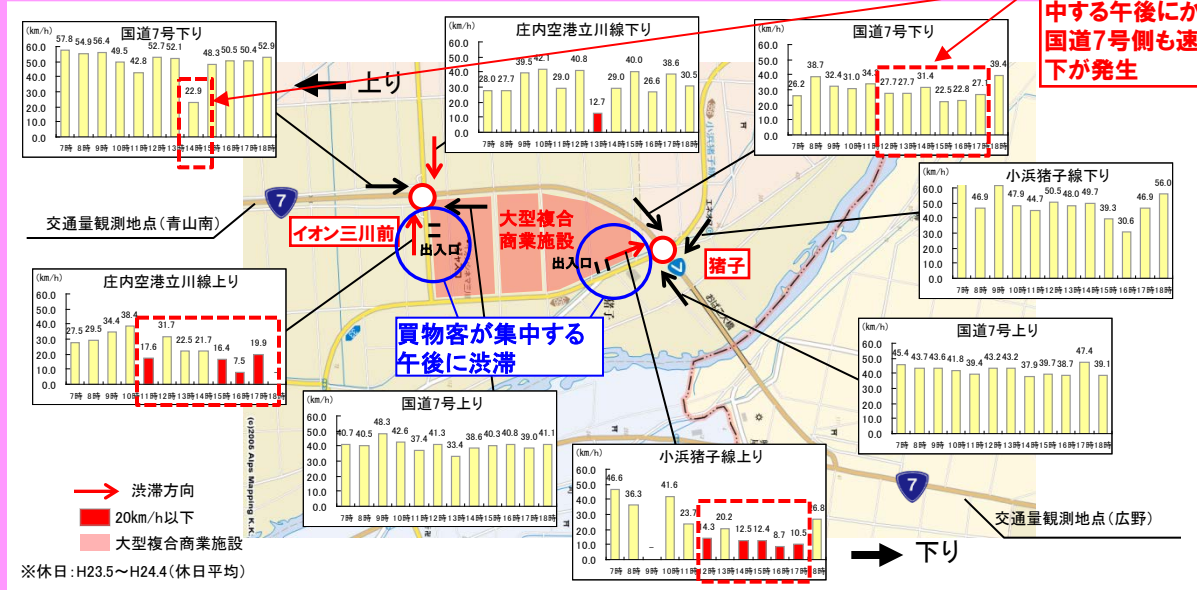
国道7号下り
(km/h)
60.0 50.0 40.0 30.0 20.0 10.0 0.0
57.8 54.9 56.4 49.5 42.8 52.7 52.1 22.9 48.3 50.5 50.4 52.9
7時 8時 9時 10時 11時 12時 13時 14時 15時 16時 17時 18時

上り

庄内空港立川線下り
(km/h)
60.0 50.0 40.0 30.0 20.0 10.0 0.0
28.0 27.7 39.5 42.1 29.0 40.8 12.7 29.0 40.0 26.6 38.6 30.5
7時 8時 9時 10時 11時 12時 13時 14時 15時 16時 17時 18時

中する午後にか
国道7号側も速
下が発生

国道7号下り
(km/h)
60.0 50.0 40.0 30.0 20.0 10.0 0.0
26.2 38.7 32.4 31.0 34.3 27.7 27.7 27.7 31.4 22.5 22.8 27.1 39.4
7時 8時 9時 10時 11時 12時 13時 14時 15時 16時 17時 18時

7
交通量観測地点(青山南)
イオン三川前
出入口
大型複合商業施設
出入口
猪子

小浜猪子線下り
(km/h)
60.0 50.0 40.0 30.0 20.0 10.0 0.0
46.9 47.9 44.5 50.5 48.0 49.7 39.3 30.6 46.9 56.0
7時 8時 9時 10時 11時 12時 13時 14時 15時 16時 17時 18時

庄内空港立川線上り
(km/h)
60.0 50.0 40.0 30.0 20.0 10.0 0.0
27.5 29.5 34.4 38.4 17.6 31.7 22.5 21.7 16.4 7.5 19.9
7時 8時 9時 10時 11時 12時 13時 14時 15時 16時 17時 18時

買物客が集中する
午後に渋滞

国道7号上り
(km/h)
60.0 50.0 40.0 30.0 20.0 10.0 0.0
45.4 43.7 43.6 41.8 39.4 43.2 43.2 37.9 39.7 38.7 47.4 39.1
7時 8時 9時 10時 11時 12時 13時 14時 15時 16時 17時 18時

国道7号上り
(km/h)
60.0 50.0 40.0 30.0 20.0 10.0 0.0
40.7 40.5 48.3 42.6 37.4 41.3 33.4 38.6 40.3 40.8 39.0 41.1
7時 8時 9時 10時 11時 12時 13時 14時 15時 16時 17時 18時

(c)2006 Alps Mapping K.K.

小浜猪子線上り
(km/h)
60.0 50.0 40.0 30.0 20.0 10.0 0.0
46.6 36.3 – 41.6 23.7 14.3 20.2 12.5 12.4 8.7 10.5 26.8
7時 8時 9時 10時 11時 12時 13時 14時 15時 16時 17時 18時

渋滞方向
20km/h以下
大型複合商業施設
※休日:H23.5～H24.4(休日平均)

7
交通量観測地点(広野)
下り